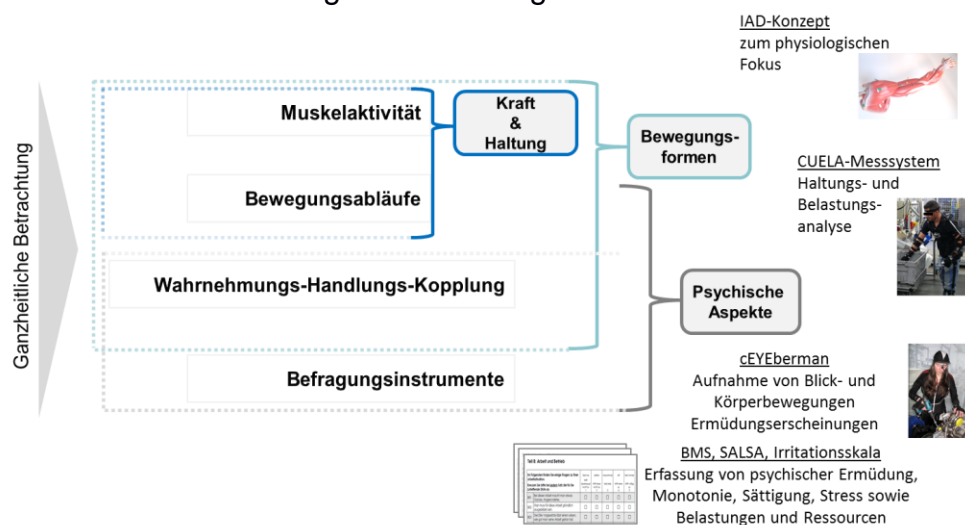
Ganzheitliche Betrachtung

Muskelaktivität

Bewegungsabläufe

Kraft & Haltung

Bewegungsformen

Wahrnehmungs-Handlungs-Kopplung

Psychische Aspekte

Befragungsinstrumente

IAD-Konzept
zum physiologischen Fokus

CUELA-Messsystem
Haltungs- und Belastungsanalyse

cEYEberman
Aufnahme von Blick- und Körperbewegungen
Ermüdungserscheinungen

BMS, SALSA, Irritationsskala
Erfassung von psychischer Ermüdung, Monotonie, Sättigung, Stress sowie Belastungen und Ressourcen